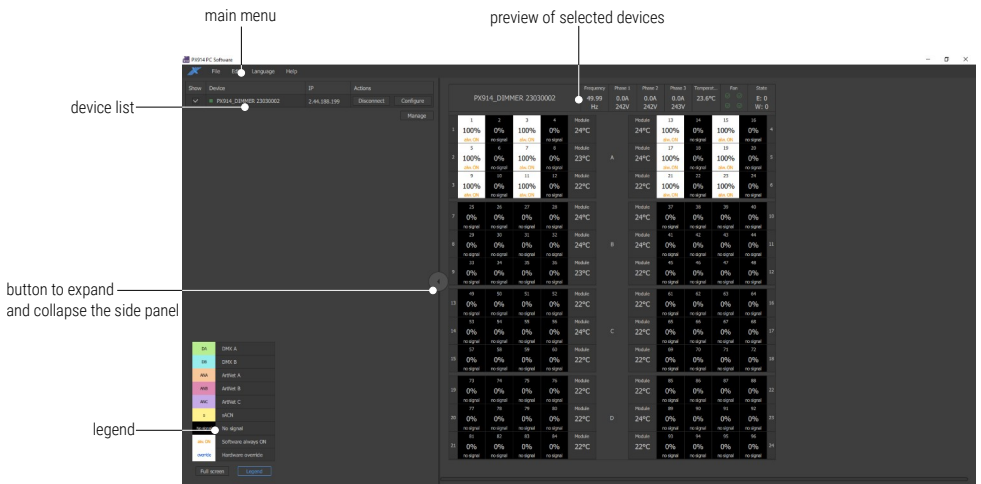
main menu

preview of selected devices

device list

button to expand and collapse the side panel

legend

PX914PC Software

File Edit Language Help

Show Device IP Actions

PX914_DIMMER 23030002 2.44.188.199 Disconnect Configure

Manage

PX914_DIMMER 23030002

Frequency 49.99 Hz
Phase 1 0.0A 242V
Phase 2 0.0A 242V
Phase 3 0.0A 243V
Temperat... 23.4°C
Fan
State E: 0 W: 0

| | 1 | 2 | 3 | 4 | Module | | Module | 13 | 14 | 15 | 16 | |
|---|---|---|---|---|---|---|---|---|---|---|---|---|
| 1 | 100% | 0% | 100% | 0% | 24°C | | 24°C | 100% | 0% | 100% | 0% | 4 |
| | 5 | 6 | 7 | 8 | Module | A | Module | 17 | 18 | 19 | 20 | |
| 2 | 0% | 0% | 100% | 0% | 23°C | | 24°C | 100% | 0% | 100% | 0% | 5 |
| | 9 | 10 | 11 | 12 | Module | | Module | 21 | 22 | 23 | 24 | |
| 3 | 100% | 0% | 100% | 0% | 22°C | | 22°C | 100% | 0% | 100% | 0% | 6 |
| | 25 | 26 | 27 | 28 | Module | | Module | 37 | 38 | 39 | 40 | |
| 7 | 0% | 0% | 0% | 0% | 24°C | | 24°C | 0% | 0% | 0% | 0% | 10 |
| | 29 | 30 | 31 | 32 | Module | B | Module | 41 | 42 | 43 | 44 | |
| 8 | 0% | 0% | 0% | 0% | 24°C | | 24°C | 0% | 0% | 0% | 0% | 11 |
| | 33 | 34 | 35 | 36 | Module | | Module | 45 | 46 | 47 | 48 | |
| 9 | 0% | 0% | 0% | 0% | 23°C | | 22°C | 0% | 0% | 0% | 0% | 12 |
| | 49 | 50 | 51 | 52 | Module | | Module | 61 | 62 | 63 | 64 | |
| 13 | 0% | 0% | 0% | 0% | 22°C | | 22°C | 0% | 0% | 0% | 0% | 16 |
| | 53 | 54 | 55 | 56 | Module | C | Module | 65 | 66 | 67 | 68 | |
| 14 | 0% | 0% | 0% | 0% | 24°C | | 22°C | 0% | 0% | 0% | 0% | 17 |
| | 57 | 58 | 59 | 60 | Module | | Module | 69 | 70 | 71 | 72 | |
| 15 | 0% | 0% | 0% | 0% | 22°C | | 22°C | 0% | 0% | 0% | 0% | 18 |
| | 73 | 74 | 75 | 76 | Module | | Module | 85 | 86 | 87 | 88 | |
| 19 | 0% | 0% | 0% | 0% | 22°C | | 22°C | 0% | 0% | 0% | 0% | 22 |
| | 77 | 78 | 79 | 80 | Module | D | Module | 89 | 90 | 91 | 92 | |
| 20 | 0% | 0% | 0% | 0% | 22°C | | 24°C | 0% | 0% | 0% | 0% | 23 |
| | 81 | 82 | 83 | 84 | Module | | Module | 93 | 94 | 95 | 96 | |
| 21 | 0% | 0% | 0% | 0% | 22°C | | 22°C | 0% | 0% | 0% | 0% | 24 |

no signal

DA DMX A
DB DMX B
ANA ArtNet A
ANB ArtNet B
ANC ArtNet C
A sACN
No signal No signal
alw. ON Software always ON
overrides Hardware overrides

Full screen Legend